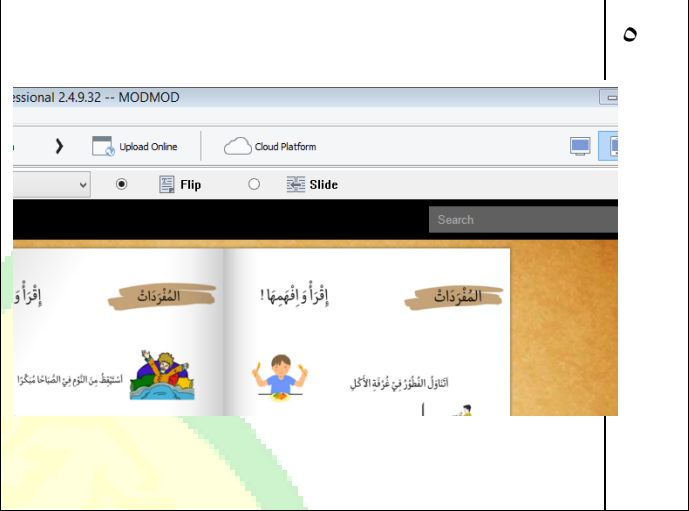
٥

essional 2.4.9.32 -- MODMOD

Upload Online

Cloud Platform

Flip

Slide

Search

إِقْرَأْ وَ

المُفْرَدَاتُ

إِقْرَأْ وَافْهَمْهَا!

المُفْرَدَاتُ

أَسْتَيْقِظُ مِنَ النَّوْمِ فِي الصَّبَاحِ مُبَكِّرًا

أَتَنَاوَلُ الفُطُورَ فِي غُرْفَةِ الأَكْلِ